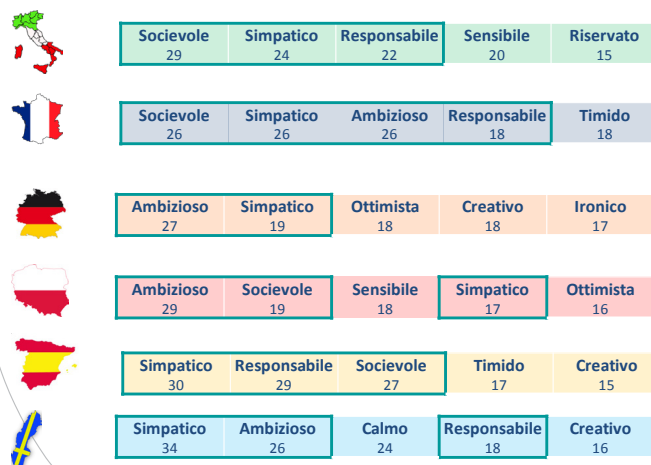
| Socievole 29 | Simpatico 24 | Responsabile 22 | Sensibile 20 | Riservato 15 |
|---|---|---|---|---|
| Socievole 26 | Simpatico 26 | Ambizioso 26 | Responsabile 18 | Timido 18 |
| Ambizioso 27 | Simpatico 19 | Ottimista 18 | Creativo 18 | Ironico 17 |
| Ambizioso 29 | Socievole 19 | Sensibile 18 | Simpatico 17 | Ottimista 16 |
| Simpatico 30 | Responsabile 29 | Socievole 27 | Timido 17 | Creativo 15 |
| Simpatico 34 | Ambizioso 26 | Calmo 24 | Responsabile 18 | Creativo 16 |